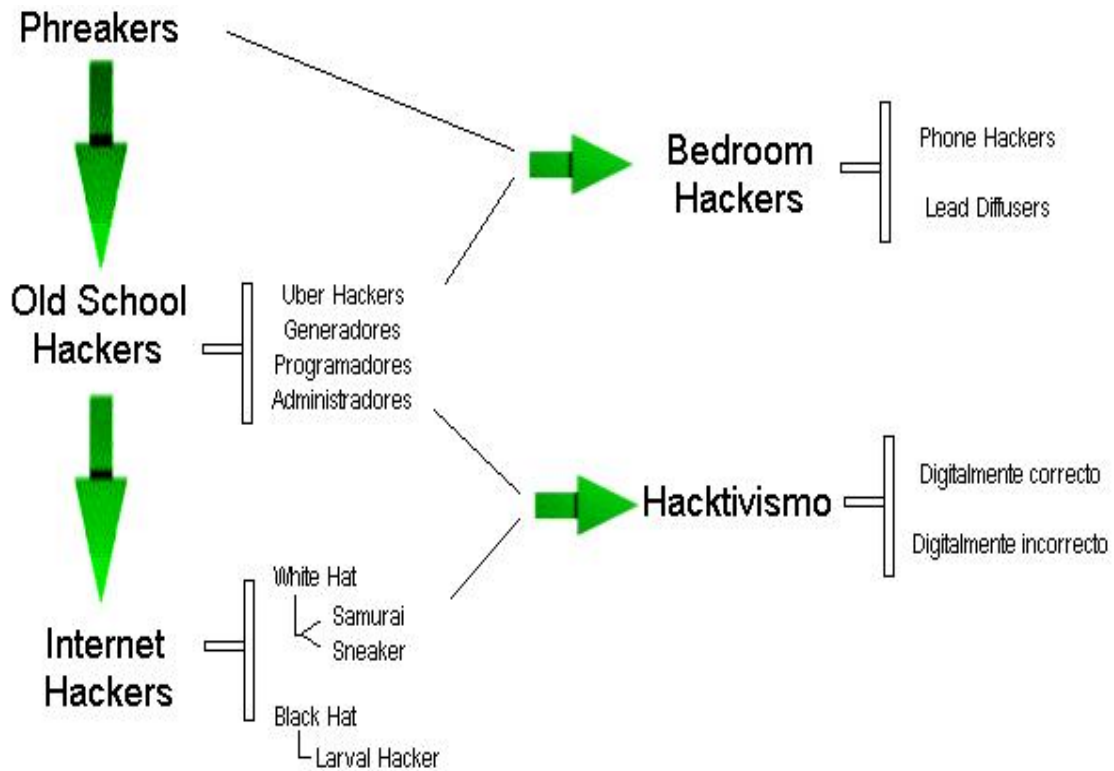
Phreakers

Bedroom Hackers

Phone Hackers

Lead Diffusers

Old School Hackers

Uber Hackers
Generadores
Programadores
Administradores

Hacktivismo

Digitalmente correcto

Digitalmente incorrecto

Internet Hackers

White Hat
Samurai
Sneaker

Black Hat
Larval Hacker